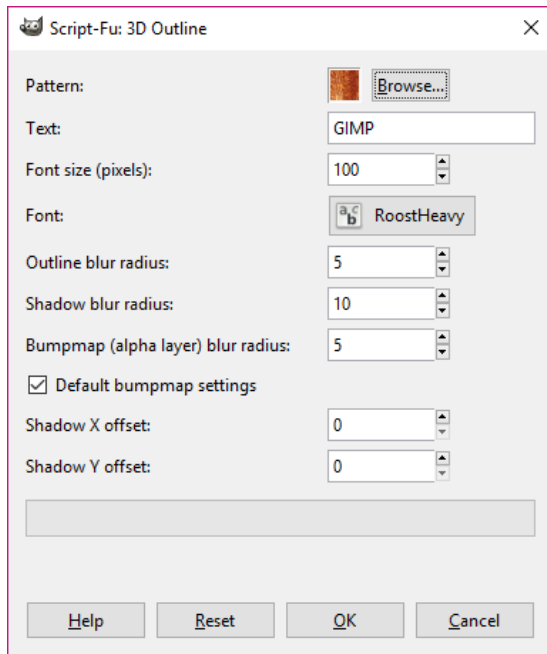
Script-Fu: 3D Outline

Pattern: Browse...

Text: GIMP

Font size (pixels): 100

Font: RoostHeavy

Outline blur radius: 5

Shadow blur radius: 10

Bumpmap (alpha layer) blur radius: 5

Default bumpmap settings

Shadow X offset: 0

Shadow Y offset: 0

Help Reset OK Cancel